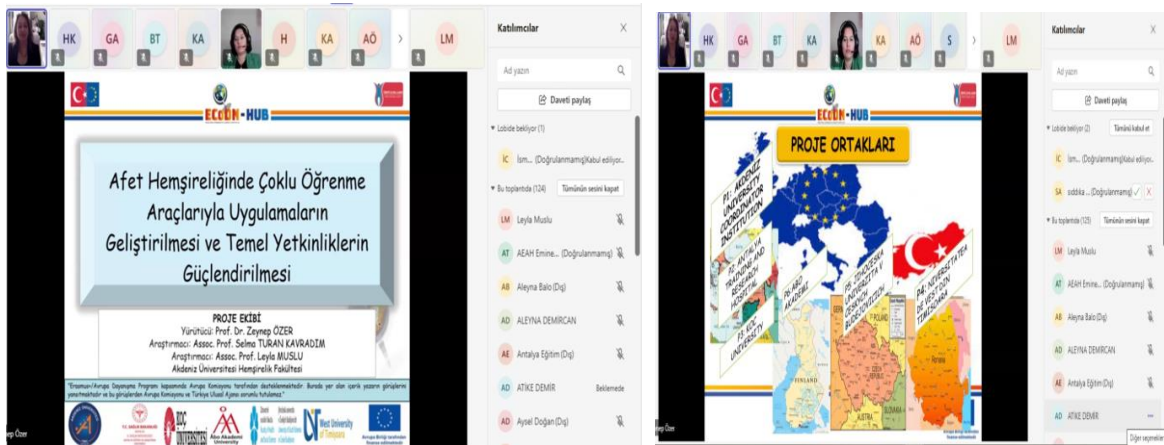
HK GA BT KA H KA AÖ LM

Katılımcılar

Ad yazın

Daveti paylaş

Lobide bekliyor (1)

IC İsm... (Doğrulanmamış) Kabul ediliyor...

Bu toplantıda (124) Tümünün sesini kapat

LM Leyla Muslu

AT AEAH Emine... (Doğrulanmamış)

AB Aleyna Balo (Dış)

AD ALEYNA DEMİRCAN

AE Antalya Eğitim (Dış)

AD ATİKE DEMİR Beklemede

AD Aysel Doğan (Dış)

ECCDN-HUB

Afet Hemşireliğinde Çoklu Öğrenme Araçlarıyla Uygulamaların Geliştirilmesi ve Temel Yetkinliklerin Güçlendirilmesi

PROJE EKİBİ
Yürütücü: Prof. Dr. Zeynep ÖZER
Araştırmacı: Assoc. Prof. Selma TURAN KAVRADIM
Araştırmacı: Assoc. Prof. Leyla MUSLU
Akdeniz Üniversitesi Hemşirelik Fakültesi

"Erasmus+/Avrupa Dayanışma Programı kapsamında Avrupa Komisyonu tarafından desteklenmektedir. Burada yer alan içerik yazarın görüşlerini yansıtmaktadır ve bu görüşlerden Avrupa Komisyonu ve Türkiye Ulusal Ajansı sorumlu tutulamaz."

Åbo Akademi University
West University of Timișoara

HK GA BT KA KA AÖ S LM

Katılımcılar

Ad yazın

Daveti paylaş

Lobide bekliyor (2) Tümünü kabul et

IC İsm... (Doğrulanmamış) Kabul ediliyor...

SA sıddıka ... (Doğrulanmamış)

Bu toplantıda (125) Tümünün sesini kapat

LM Leyla Muslu

AT AEAH Emine... (Doğrulanmamış)

AB Aleyna Balo (Dış)

AD ALEYNA DEMİRCAN

AE Antalya Eğitim (Dış)

AD ATİKE DEMİR

Diğer seçenekler

ECCDN-HUB

PROJE ORTAKLARI

P1: AKDENIZ UNIVERSITY COORDINATOR INSTITUTION
P2: ANTALYA TRAINING AND RESEARCH HOSPITAL
P3: KOÇ UNIVERSITY
P4: UNIVERSITATEA DE VEST DIN TIMISOARA
P5: ÅBO AKADEMI
P6: JIHOCESKA UNIVERZITA V CESKYCH BUDEJOVICICH

FINLAND
POLAND
CZECH REPUBLIC
AUSTRIA
Romania